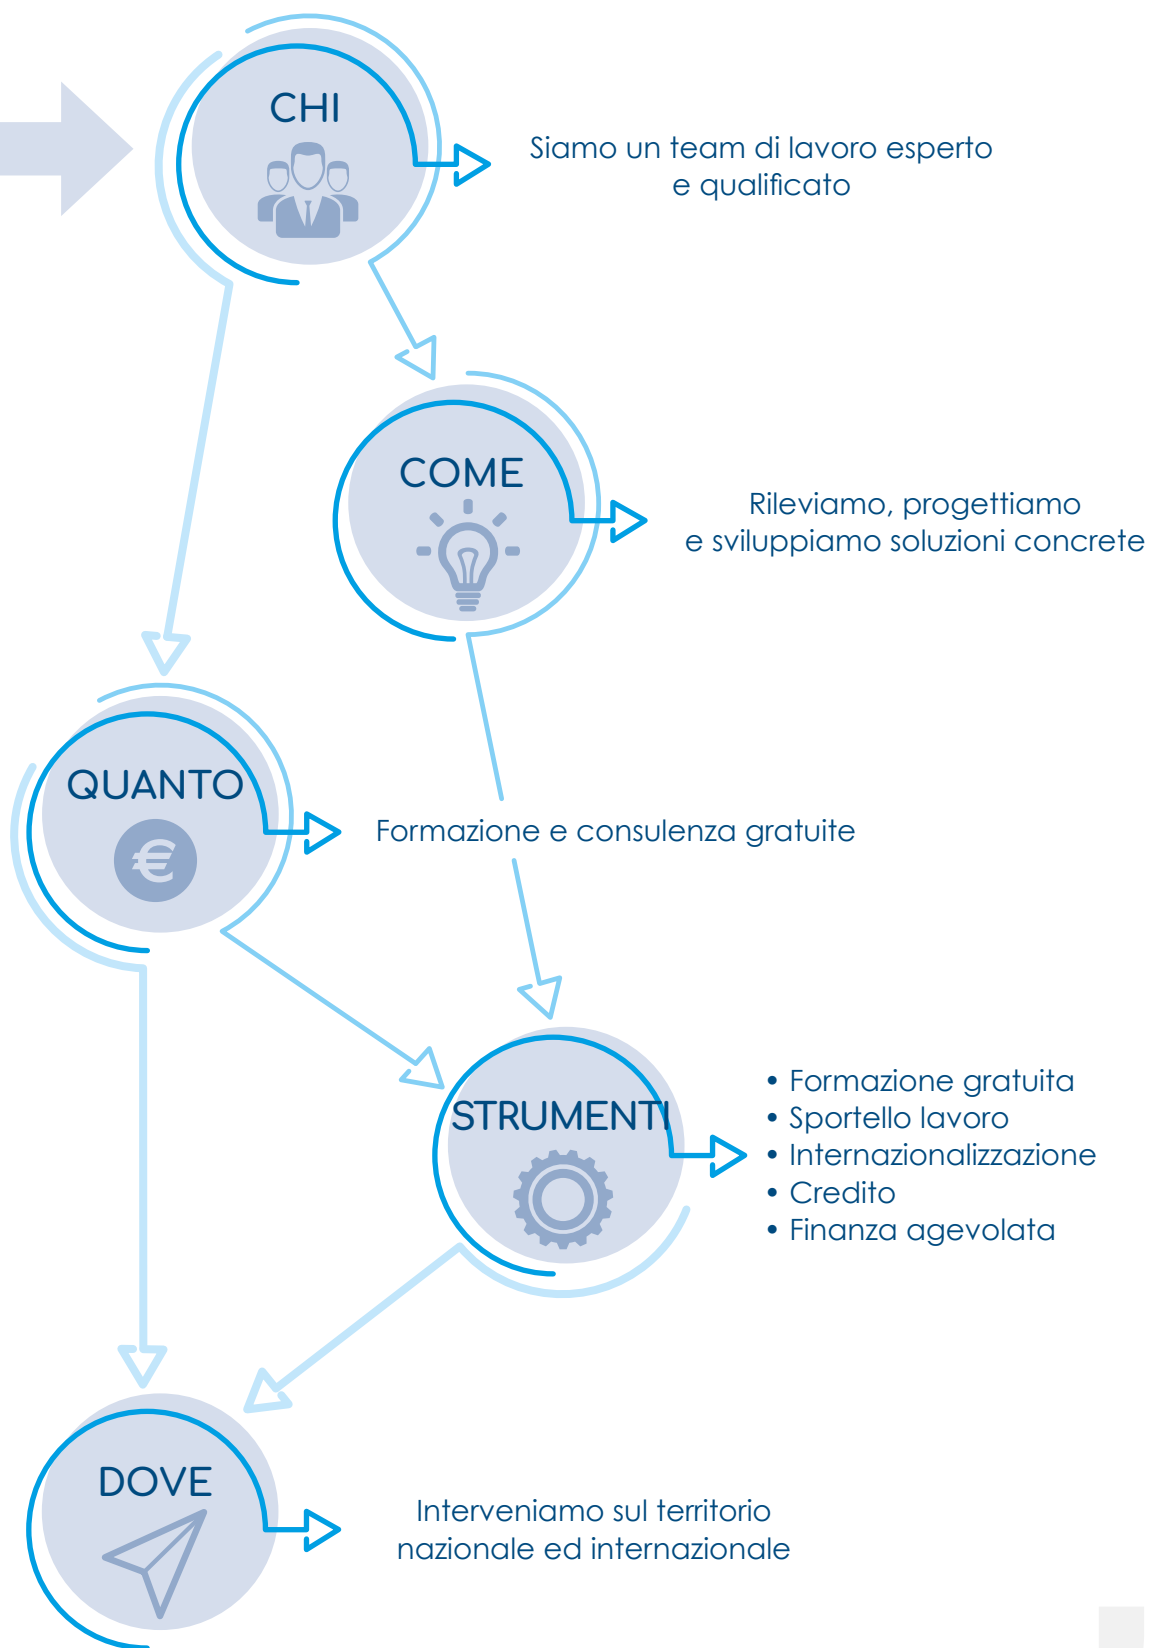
CHI

Siamo un team di lavoro esperto e qualificato

COME

Rileviamo, progettiamo e sviluppiamo soluzioni concrete

QUANTO

€

Formazione e consulenza gratuite

STRUMENTI

• Formazione gratuita
• Sportello lavoro
• Internazionalizzazione
• Credito
• Finanza agevolata

DOVE

Interveniamo sul territorio nazionale ed internazionale